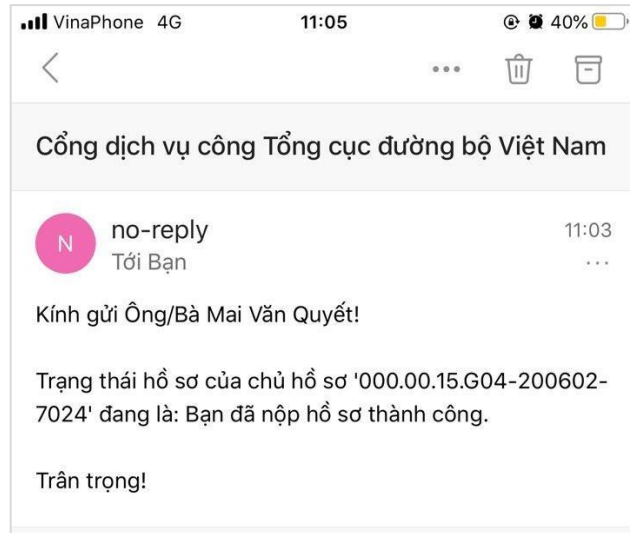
VinaPhone 4G 11:05 40%

Cổng dịch vụ công Tổng cục đường bộ Việt Nam

N no-reply 11:03
Tới Bạn

Kính gửi Ông/Bà Mai Văn Quyết!

Trạng thái hồ sơ của chủ hồ sơ '000.00.15.G04-200602-7024' đang là: Bạn đã nộp hồ sơ thành công.

Trân trọng!